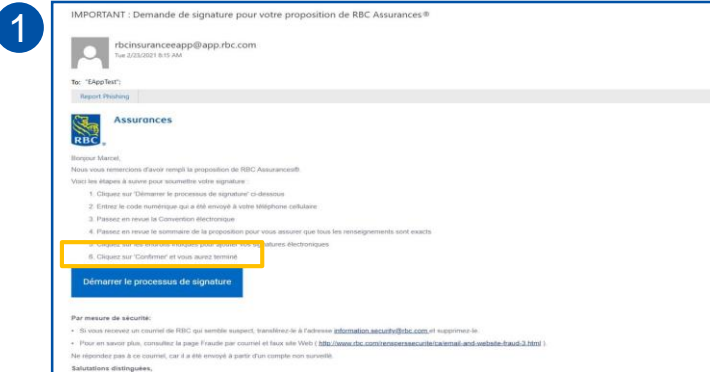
1

IMPORTANT : Demande de signature pour votre proposition de RBC Assurances®

rbcinsuranceeapp@app.rbc.com
Tue 2/23/2021 8:15 AM

To: "EAppTest";

Report Phishing

RBC Assurances

Bonjour Marcel,

Nous vous remercions d'avoir rempli la proposition de RBC Assurances®.

Voici les étapes à suivre pour soumettre votre signature :

1. Cliquez sur 'Démarrer le processus de signature' ci-dessous
2. Entrez le code numérique qui a été envoyé à votre téléphone cellulaire
3. Passez en revue la Convention électronique
4. Passez en revue le sommaire de la proposition pour vous assurer que tous les renseignements sont exacts
5. Cliquez sur les endroits indiqués pour ajouter vos signatures électroniques
6. Cliquez sur 'Confirmer' et vous aurez terminé

Démarrer le processus de signature

Par mesure de sécurité:

• Si vous recevez un courriel de RBC qui semble suspect, transférez-le à l'adresse information.security@rbc.com et supprimez-le.
• Pour en savoir plus, consultez la page Fraude par courriel et faux site Web ( http://www.rbc.com/rensperssecurite/ca/email-and-website-fraud-3.html ).

Ne répondez pas à ce courriel, car il a été envoyé à partir d'un compte non surveillé.

Salutations distinguées,